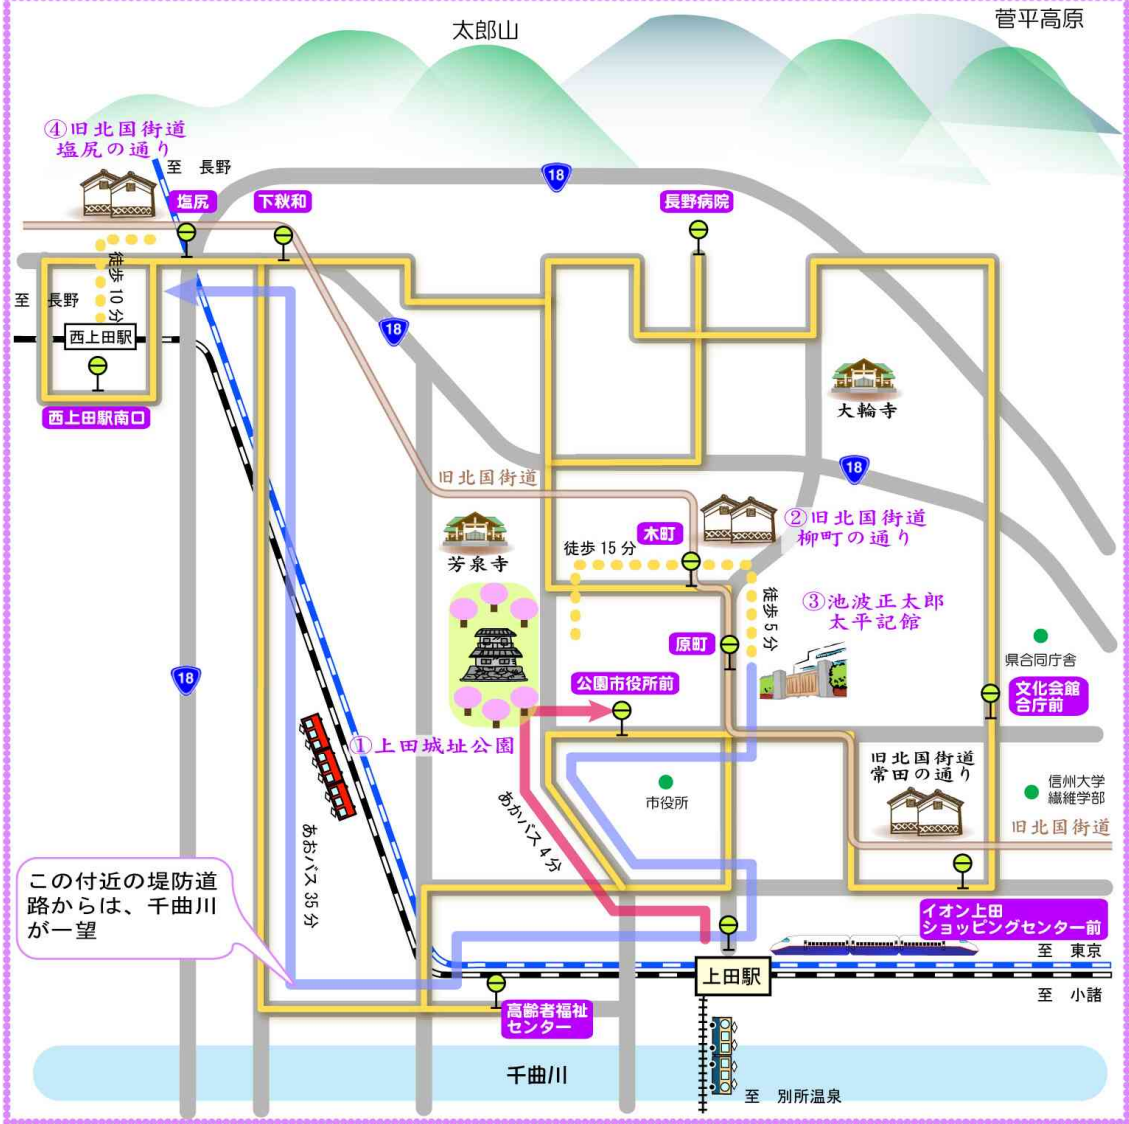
太郎山
菅平高原

④旧北国街道
塩尻の通り

至 長野
塩尻
下秋和
18
長野病院
至 長野
徒歩10分
西上田駅
18
西上田駅南口
大輪寺
旧北国街道
18
②旧北国街道
柳町の通り
芳泉寺
木町
徒歩15分
徒歩5分
③池波正太郎
真田太平記館
原町
県合同庁舎
公園市役所前
文化会館
合庁前
18
①上田城址公園
旧北国街道
常田の通り
市役所
信州大学
繊維学部
あかバス4分
旧北国街道
あおバス35分
この付近の堤防道路からは、千曲川が一望
イオン上田
ショッピングセンター前
上田駅
至 東京
至 小諸
高齢者福祉
センター
千曲川
至 別所温泉